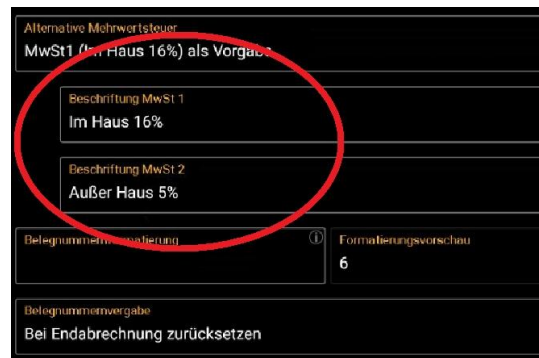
Alternative Mehrwertsteuer
MwSt1 (Im Haus 16%) als Vorgabe

Beschriftung MwSt 1
Im Haus 16%

Beschriftung MwSt 2
Außer Haus 5%

Belegnummern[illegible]atierung

Formatierungsvorschau
6

Belegnummernvergabe
Bei Endabrechnung zurücksetzen